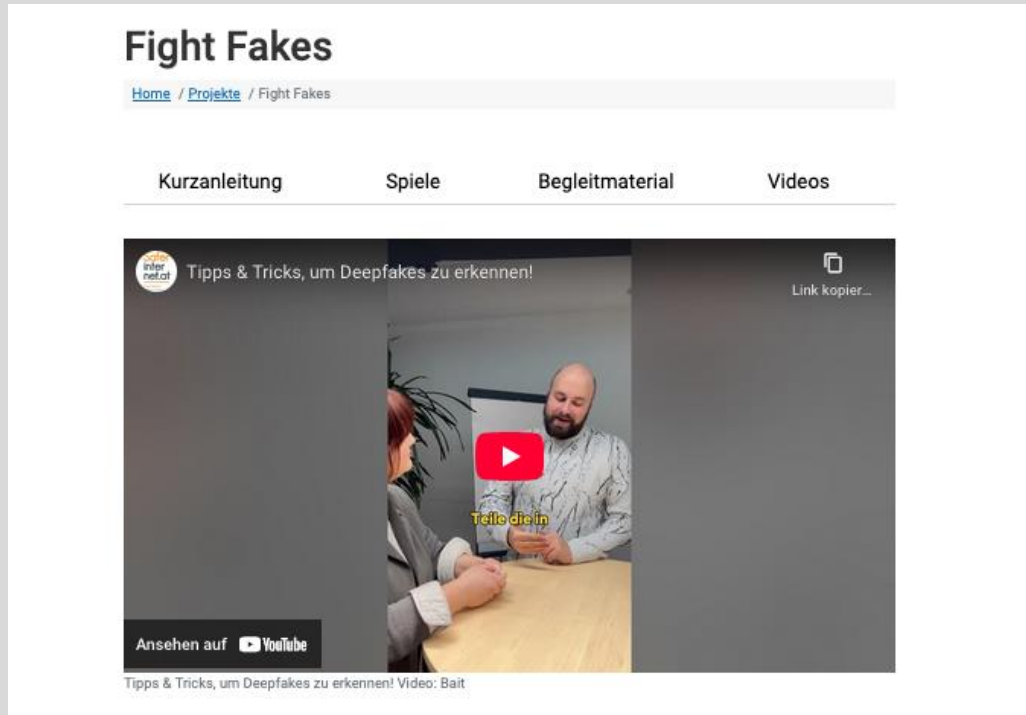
Fight Fakes

Home / Projekte / Fight Fakes

Kurzanleitung Spiele Begleitmaterial Videos

saferinternet.at

Tipps & Tricks, um Deepfakes zu erkennen!

Link kopier...

Teile die in

Ansehen auf YouTube

Tipps & Tricks, um Deepfakes zu erkennen! Video: Bait